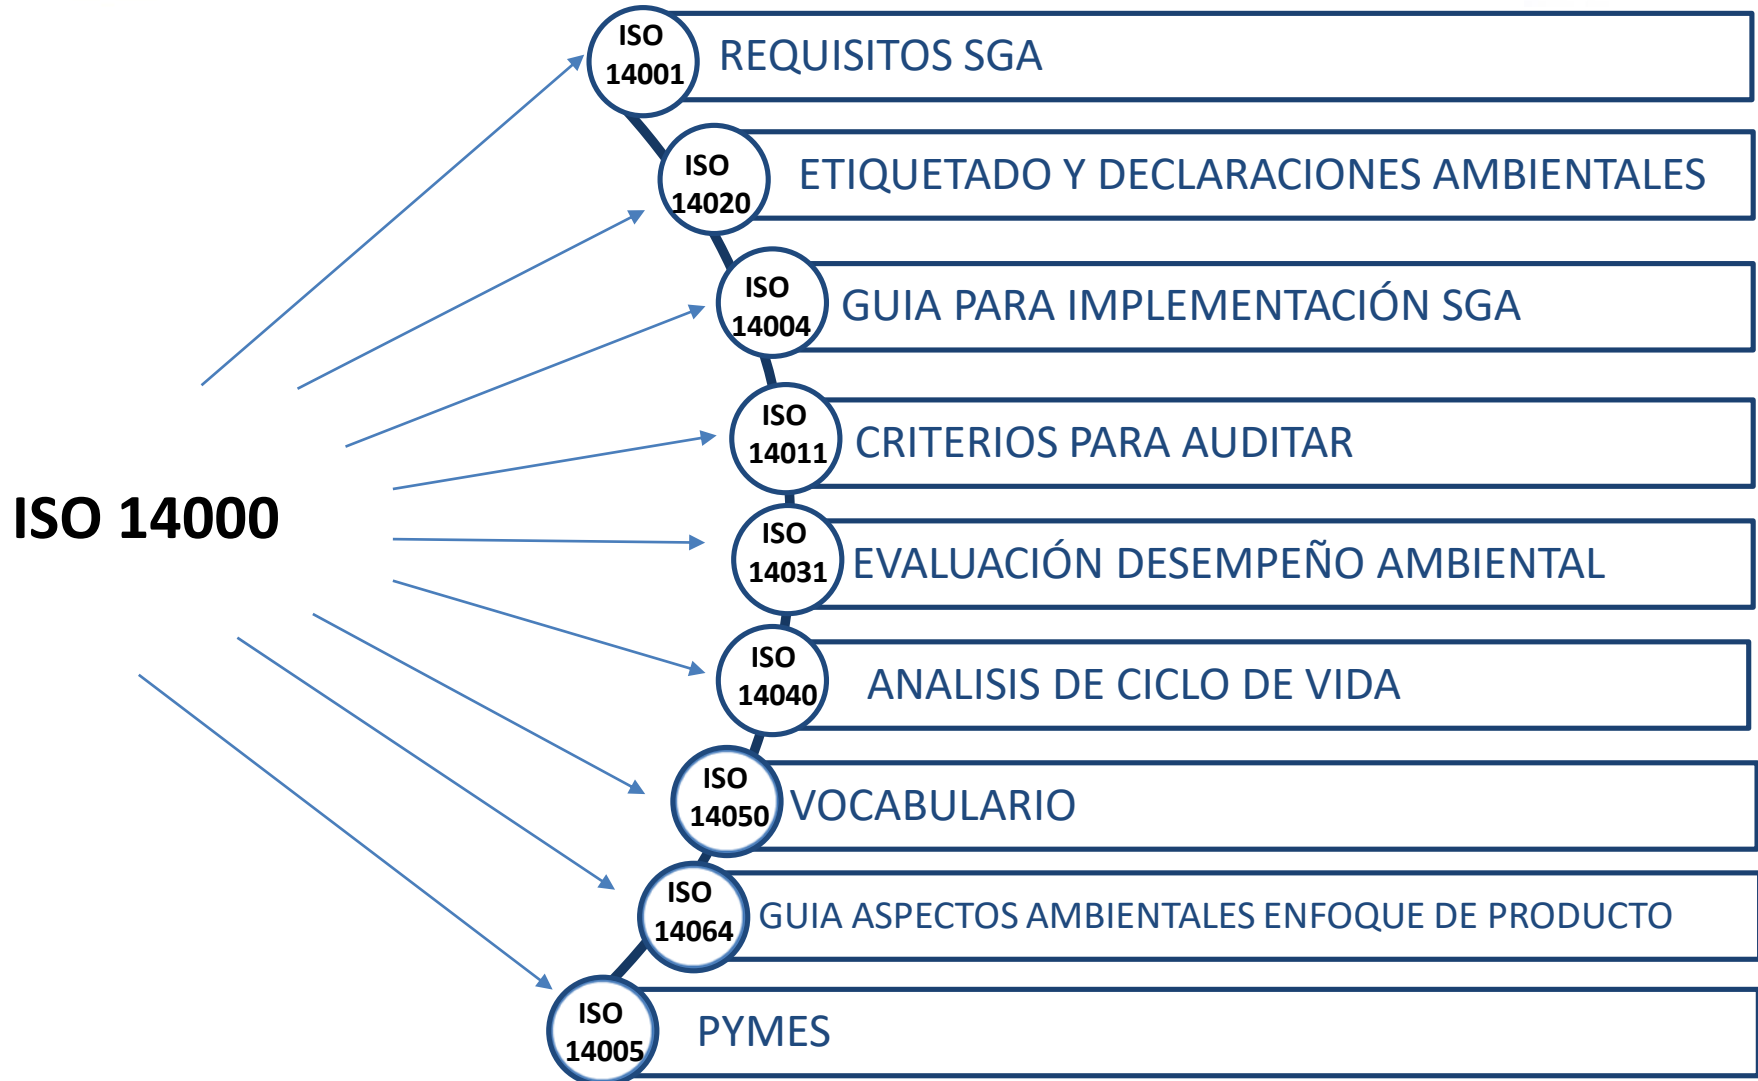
ISO 14000

ISO 14001 REQUISITOS SGA

ISO 14020 ETIQUETADO Y DECLARACIONES AMBIENTALES

ISO 14004 GUIA PARA IMPLEMENTACIÓN SGA

ISO 14011 CRITERIOS PARA AUDITAR

ISO 14031 EVALUACIÓN DESEMPEÑO AMBIENTAL

ISO 14040 ANALISIS DE CICLO DE VIDA

ISO 14050 VOCABULARIO

ISO 14064 GUIA ASPECTOS AMBIENTALES ENFOQUE DE PRODUCTO

ISO 14005 PYMES